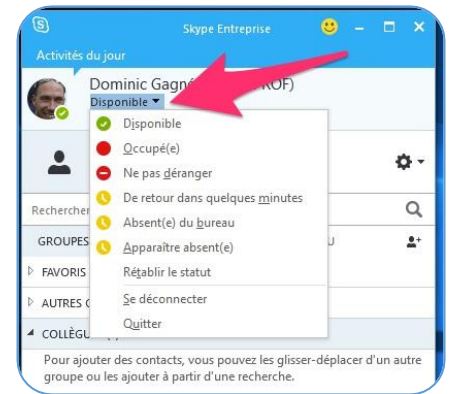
Skype Entreprise

Activités du jour

Dominic Gagné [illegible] KOF)

Disponible

Disponible
Occupé(e)
Ne pas déranger
De retour dans quelques minutes
Absent(e) du bureau
Apparaître absent(e)
Rétablir le statut
Se déconnecter
Quitter

Rechercher

GROUPES

FAVORIS

AUTRES C

COLLÈGU

Pour ajouter des contacts, vous pouvez les glisser-déplacer d'un autre groupe ou les ajouter à partir d'une recherche.